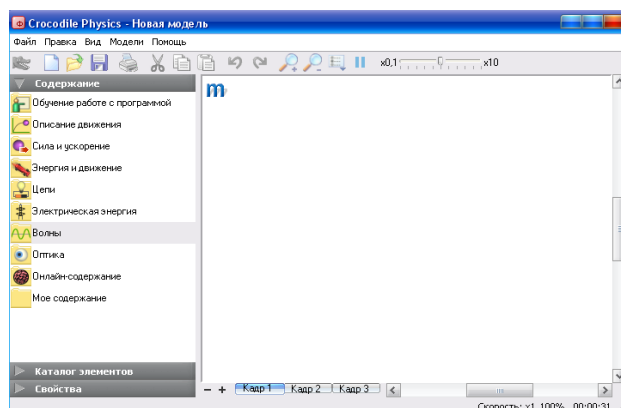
Crocodile Physics - Новая модель

Файл Правка Вид Модели Помощь

x0,1 x10

Содержание

Обучение работе с программой

Описание движения

Сила и ускорение

Энергия и движение

Цепи

Электрическая энергия

Волны

Оптика

Онлайн-содержание

Мое содержание

m

Каталог элементов

Свойства

− + Кадр 1 Кадр 2 Кадр 3

Скорость: x1 100% 00:00:31